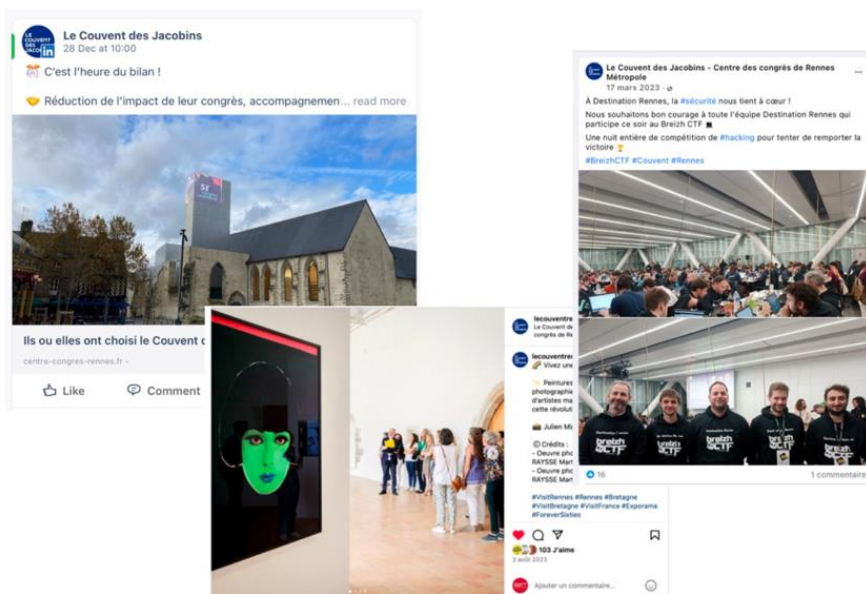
LE COUVENT DES JACOBINS in

Le Couvent des Jacobins
28 Dec at 10:00

C'est l'heure du bilan !

Réduction de l'impact de leur congrès, accompagnem... read more

Ils ou elles ont choisi le Couvent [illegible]

centre-congres-rennes.fr ·

Like Comment

lecouventre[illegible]
Le Couvent de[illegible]
congrès de Re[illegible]

lecouventre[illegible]
Vivez un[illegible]

Peintures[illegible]
photographie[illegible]
d'artistes ma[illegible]
cette révoluti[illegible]

Julien Mi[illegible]

Crédits :
- Oeuvre pho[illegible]
RAYSSE Mar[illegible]
- Oeuvre pho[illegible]
RAYSSE Mar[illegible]

#VisitRennes #Rennes #Bretagne
#VisitBretagne #VisitFrance #Exporama
#ForeverSixties

103 J'aime
3 août 2023

Ajouter un commentaire...

Le Couvent des Jacobins - Centre des congrès de Rennes Métropole
17 mars 2023 ·

À Destination Rennes, la #sécurité nous tient à cœur !

Nous souhaitons bon courage à toute l'équipe Destination Rennes qui participe ce soir au Breizh CTF

Une nuit entière de compétition de #hacking pour tenter de remporter la victoire

#BreizhCTF #Couvent #Rennes

breizh CTF
breizh CTF
breizh CTF

16
1 commentaire